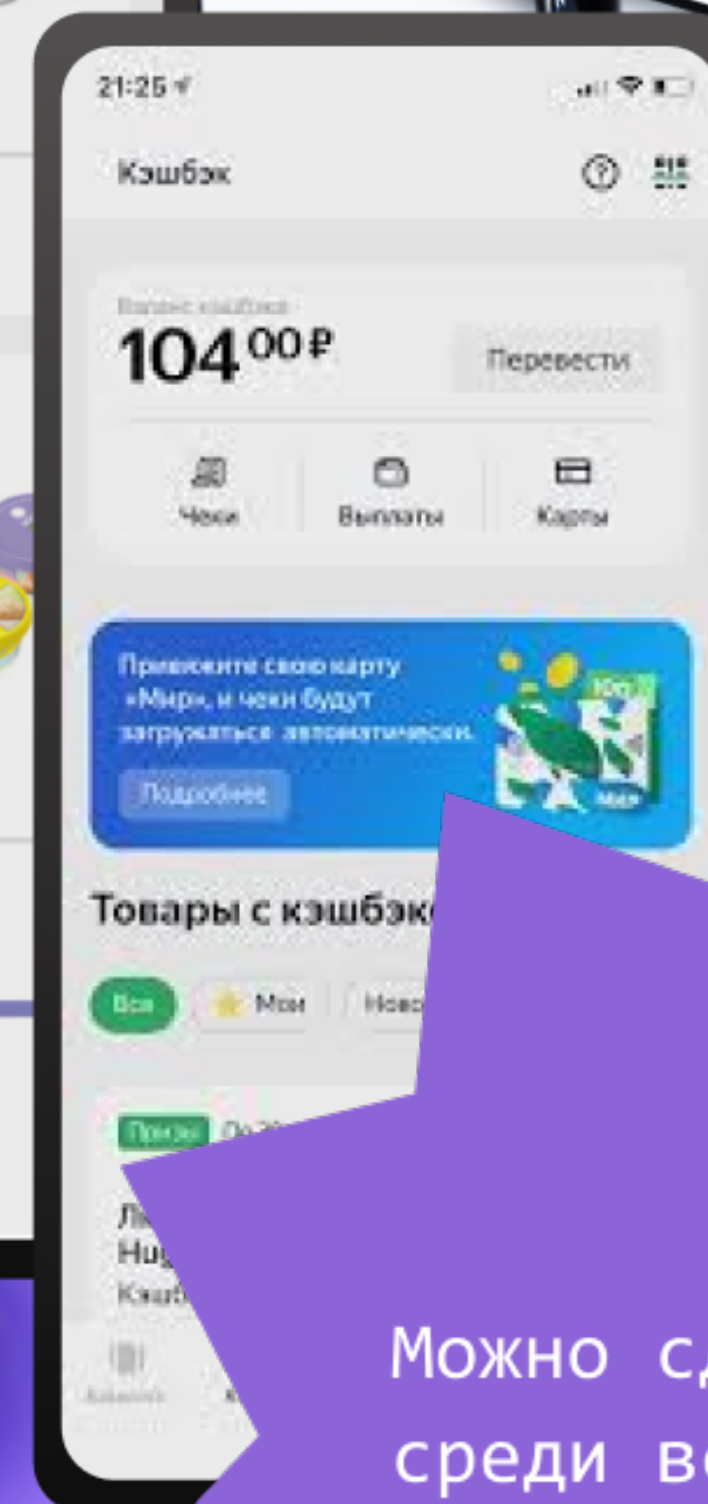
21:25

Кэшбэк

Баланс кэшбэка
104 00 ₽

Перевести

Чеки

Выплаты

Карты

Привяжите свою карту «Мир», и чеки будут загружаться автоматически.

Подробнее

Товары с кэшбэк

Все

Мои

Нов

Приз

Л
Hu
Кэш

Можно сд
среди вс